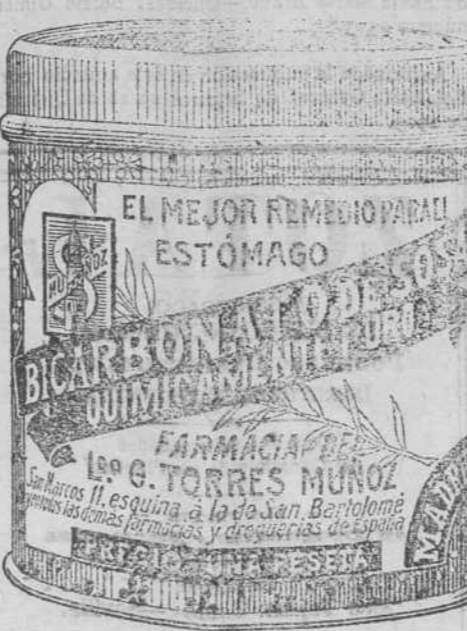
EL MEJOR REMEDIO PARA EL ESTÓMAGO

BICARBONATO DE SOSA QUIMICAMENTE PURO

FARMACIA DEL Ldo. G. TORRES MUÑOZ

San Marcos 11, esquina á la de San Bartolomé
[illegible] las demas farmacias y droguerias de España

PRECIO: UNA PESETA

MA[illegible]